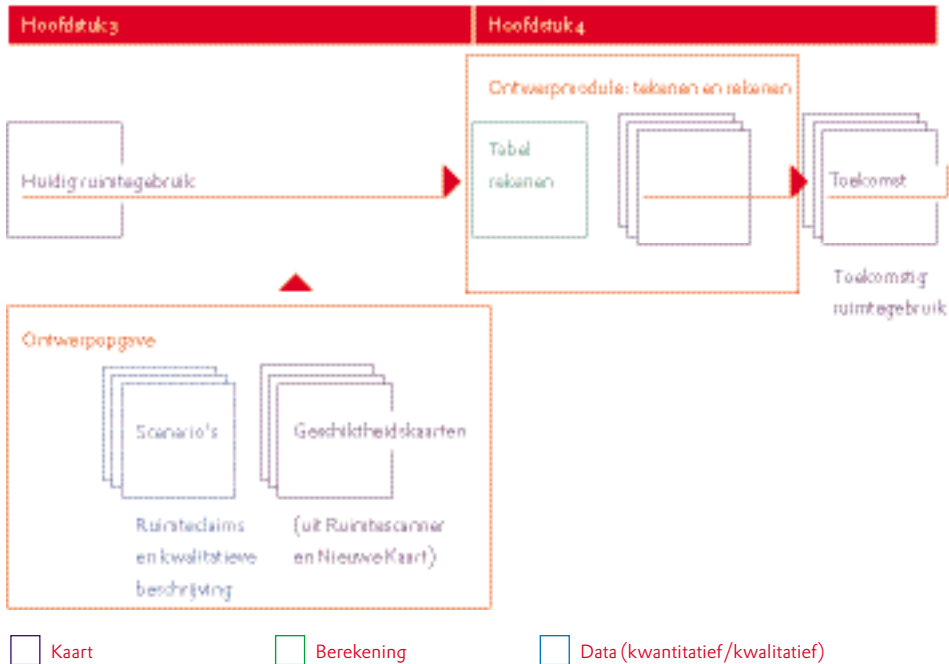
Hoofdstuk 3

Hoofdstuk 4

Ontwerpmodule: tekenen en rekenen

Huidig ruimtegebruik

Tabel rekenen

Toekomst

Toekomstig ruimtegebruik

Ontwerpopgave

Scenario's

Geschiktheidskaarten

Ruimteclaims en kwalitatieve beschrijving

(uit Ruimtescanner en Nieuwe Kaart)

Kaart

Berekening

Data (kwantitatief/kwalitatief)